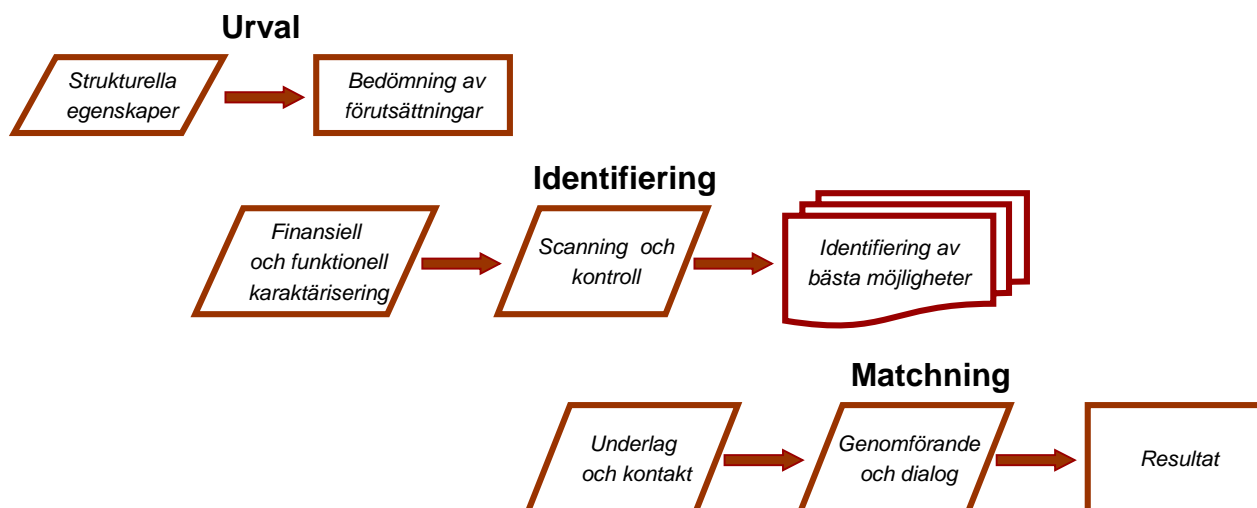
Urval

Strukturella egenskaper

Bedömning av förutsättningar

Identifiering

Finansiell och funktionell karaktärisering

Scanning och kontroll

Identifiering av bästa möjligheter

Matchning

Underlag och kontakt

Genomförande och dialog

Resultat